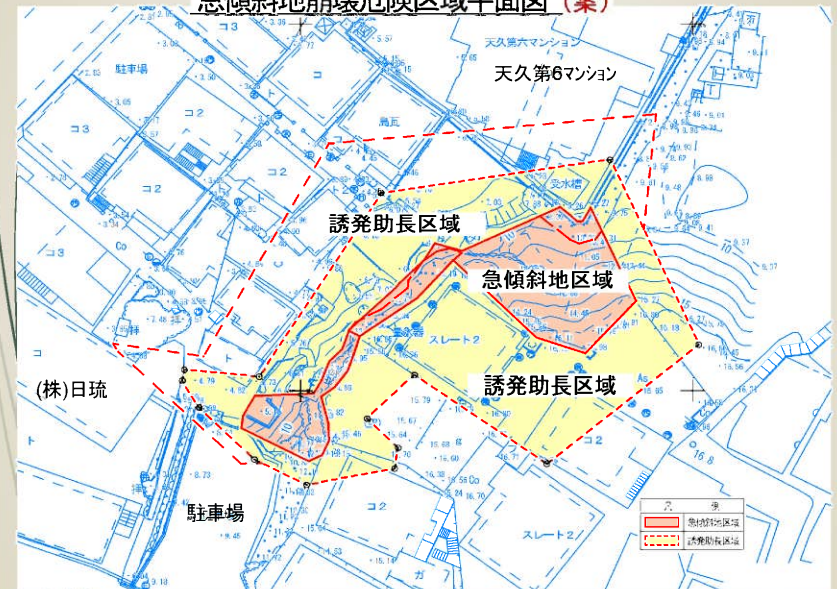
急傾斜地崩壊危険区域平面図（案）

天久第六マンション

天久第6マンション

駐車場

コ3

コ2

コ

鳥瓦

受水槽

誘発助長区域

急傾斜地区域

スレート2

(株)日琉

誘発助長区域

コ2

駐車場

スレート2

凡例

急傾斜地区域

誘発助長区域